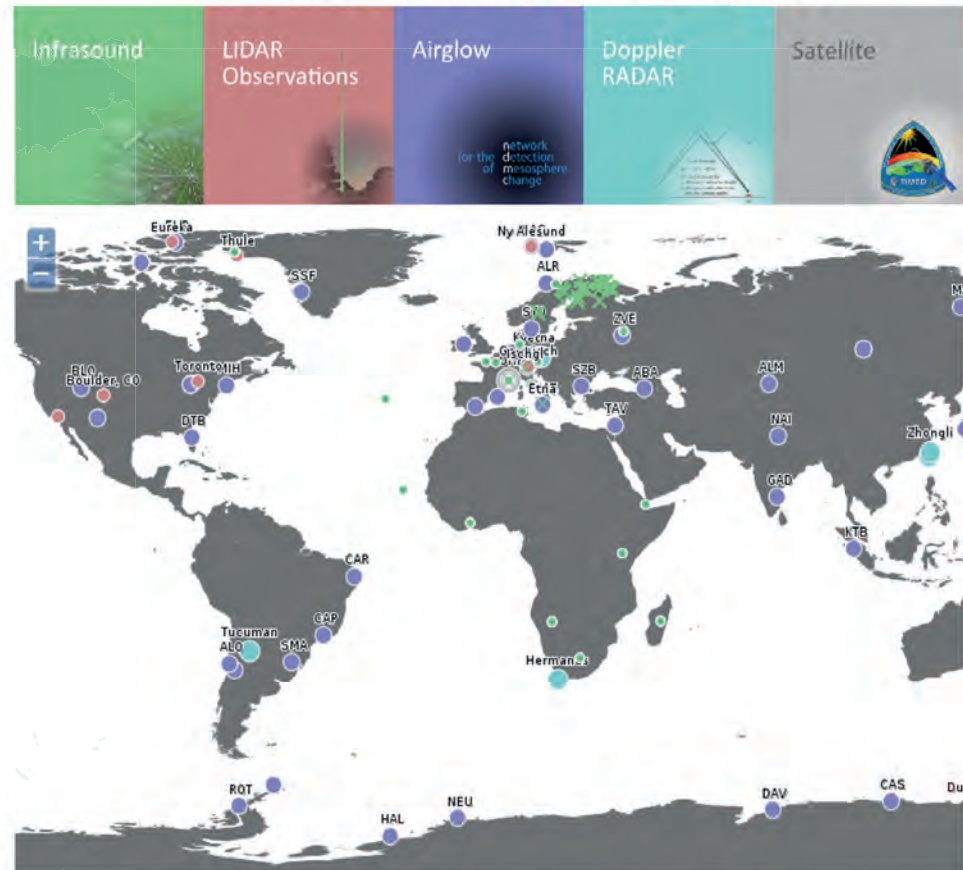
Infrasound

LIDAR Observations

Airglow

for the of network detection mesosphere change

Doppler RADAR

Satellite

+
−

Eureka
Thule
Ny Alesund
ALR
SSF
ZVE
BLO
Boulder, CO
Toronto
IIH
Kiruna
Oischolch
Etna
SZB
ABA
ALM
DTB
TAV
NAI
Zhongli
GAD
KTB
CAR
CAP
Tucuman
ALO
SMA
Hermanus
ROT
HAL
NEU
DAV
CAS
Du